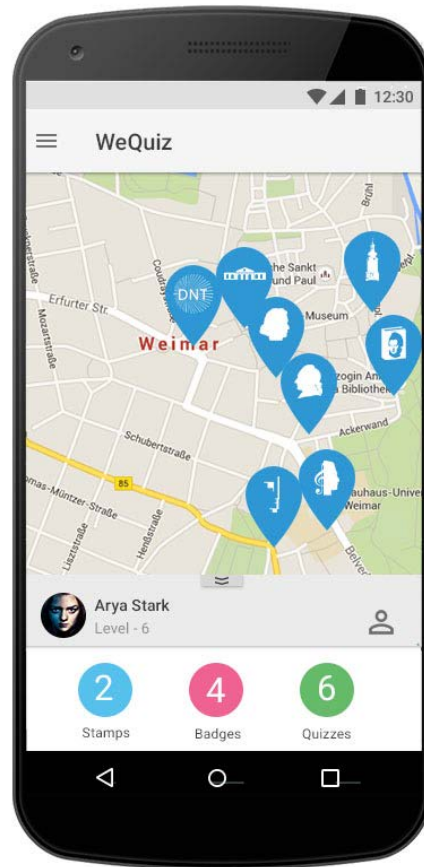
12:30

WeQuiz

Brühl

Sankt und Paul

Museum

Erfurter Str.

Mozartstraße

Coudraystraße

DNT

Weimar

zogin An a Bibliothe

Ackerwand

Schubertstraße

85

mas-Müntzer-Straße

Lisztstraße

Heßstraße

auhaus-Unive Weimar

Belvedere

Arya Stark
Level - 6

2
Stamps

4
Badges

6
Quizzes